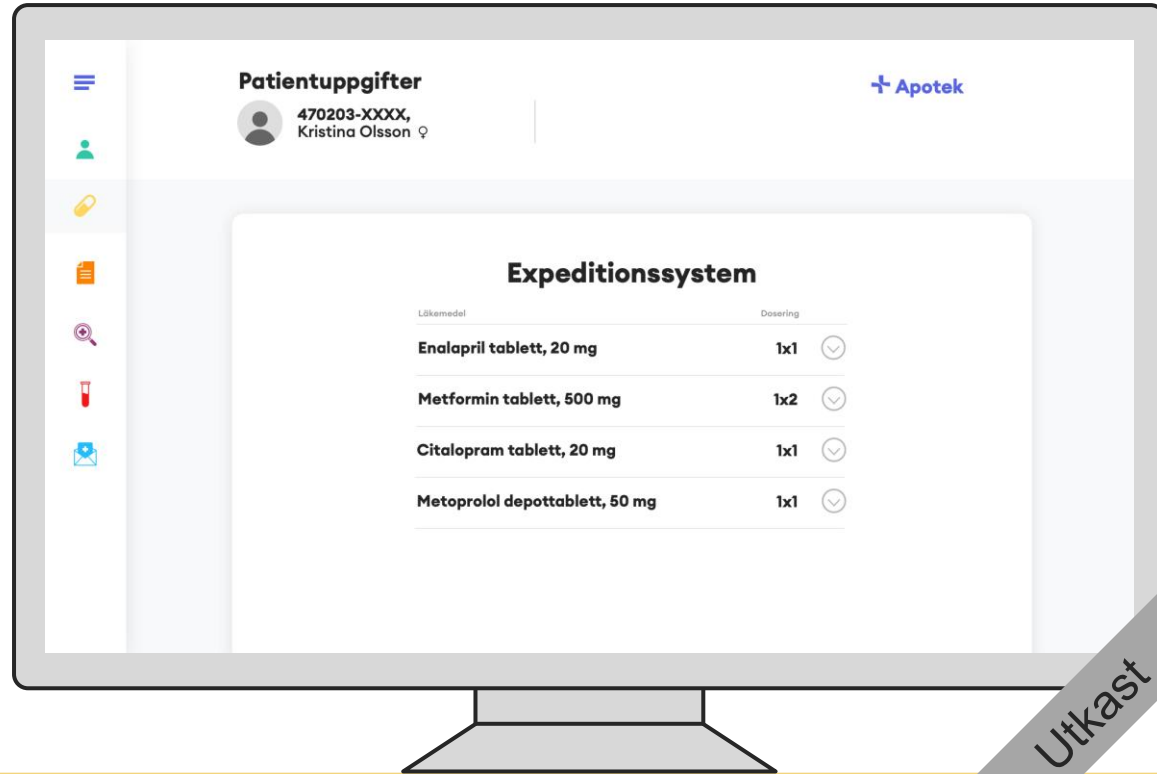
Patientuppgifter

470203-XXXX,
Kristina Olsson ♀

+ Apotek

Expeditionssystem

| Läkemedel | Dosering |
|---|---|
| Enalapril tablett, 20 mg | 1x1 |
| Metformin tablett, 500 mg | 1x2 |
| Citalopram tablett, 20 mg | 1x1 |
| Metoprolol depottablett, 50 mg | 1x1 |

Utkast